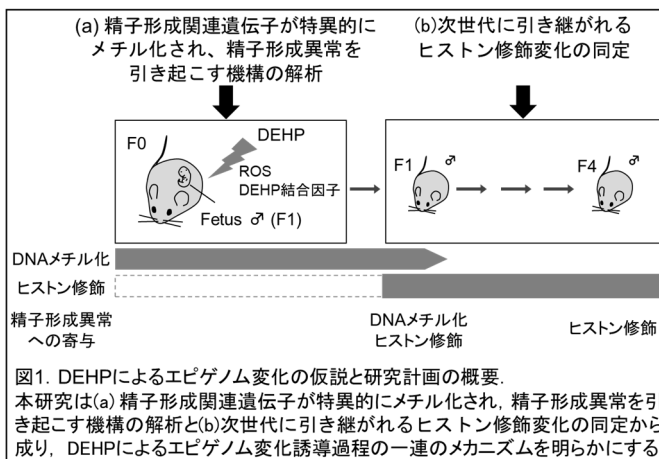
(a) 精子形成関連遺伝子が特異的にメチル化され、精子形成異常を引き起こす機構の解析

(b)次世代に引き継がれるヒストン修飾変化の同定

F0

DEHP

ROS

DEHP結合因子

Fetus ♂ (F1)

F1 ♂

F4 ♂

DNAメチル化

ヒストン修飾

精子形成異常への寄与

DNAメチル化
ヒストン修飾

ヒストン修飾

図1. DEHPによるエピゲノム変化の仮説と研究計画の概要.
本研究は(a) 精子形成関連遺伝子が特異的にメチル化され，精子形成異常を引き起こす機構の解析と(b)次世代に引き継がれるヒストン修飾変化の同定から成り，DEHPによるエピゲノム変化誘導過程の一連のメカニズムを明らかにする